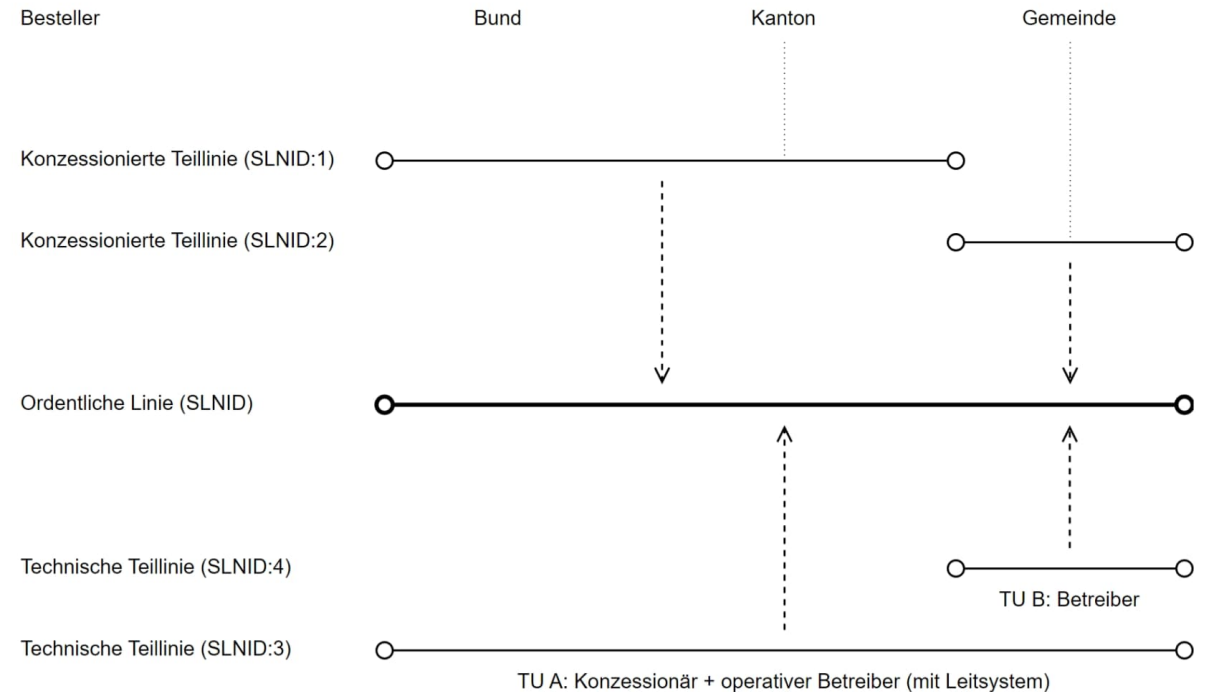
Besteller Bund Kanton Gemeinde

Konzessionierte Teillinie (SLNID:1)

Konzessionierte Teillinie (SLNID:2)

Ordentliche Linie (SLNID)

Technische Teillinie (SLNID:4)

TU B: Betreiber

Technische Teillinie (SLNID:3)

TU A: Konzessionär + operativer Betreiber (mit Leitsystem)